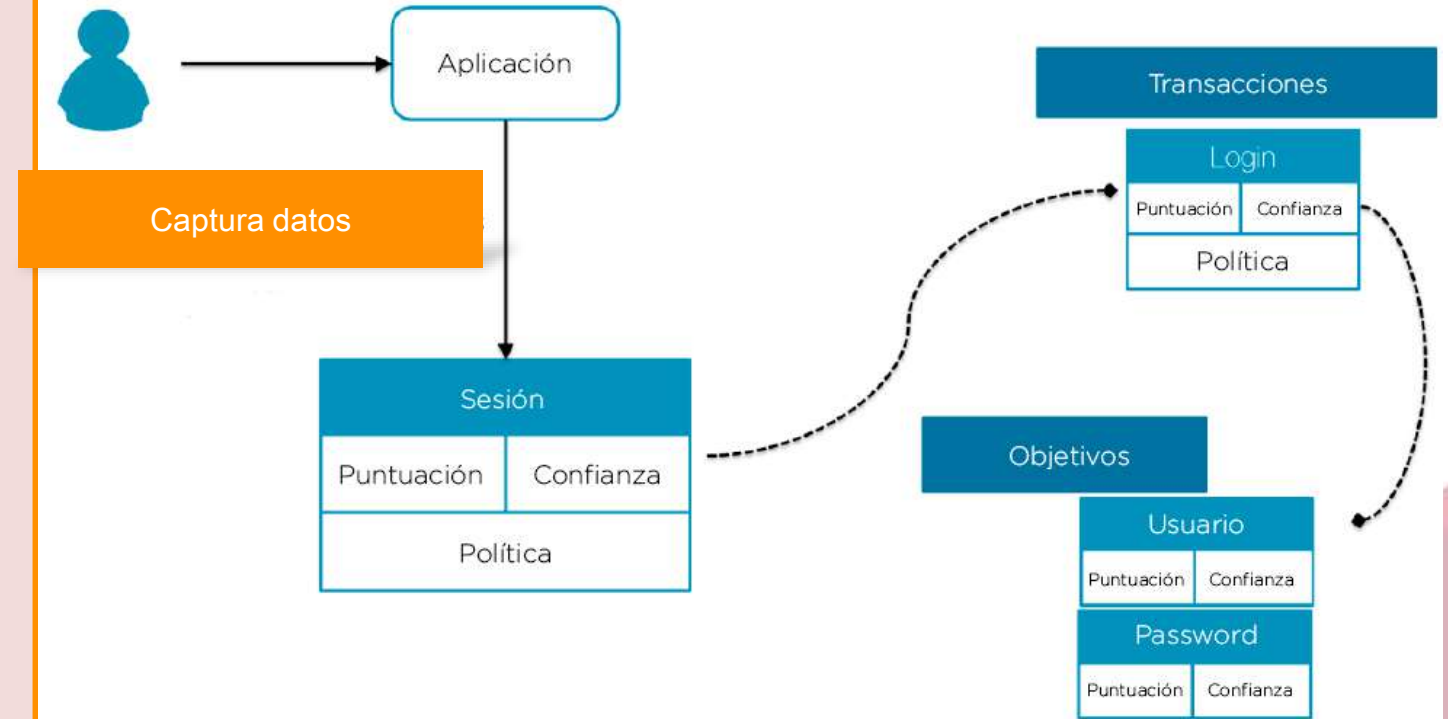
Aplicación

Captura datos

Sesión

| Puntuación | Confianza |
|---|---|
| Política | |

Transacciones

Login

| Puntuación | Confianza |
|---|---|
| Política | |

Objetivos

Usuario

| Puntuación | Confianza |
|---|---|

Password

| Puntuación | Confianza |
|---|---|